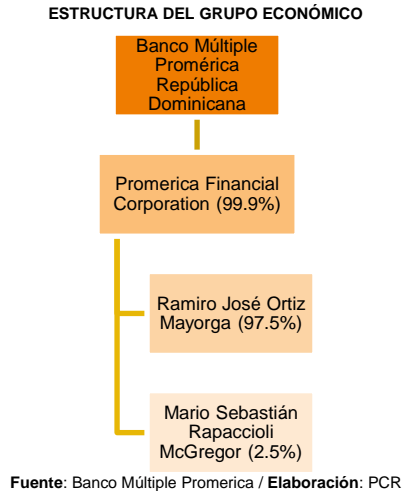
ESTRUCTURA DEL GRUPO ECONÓMICO

Banco Múltiple Promérica República Dominicana

Promerica Financial Corporation (99.9%)

Ramiro José Ortiz Mayorga (97.5%)

Mario Sebastián Rapaccioli McGregor (2.5%)

**Fuente**: Banco Múltiple Promerica / **Elaboración**: PCR